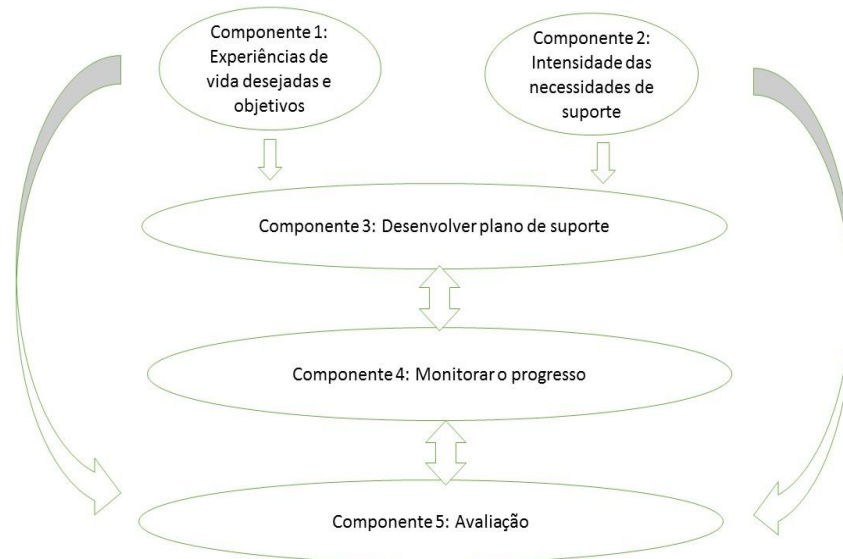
Componente 1: Experiências de vida desejadas e objetivos

Componente 2: Intensidade das necessidades de suporte

Componente 3: Desenvolver plano de suporte

Componente 4: Monitorar o progresso

Componente 5: Avaliação